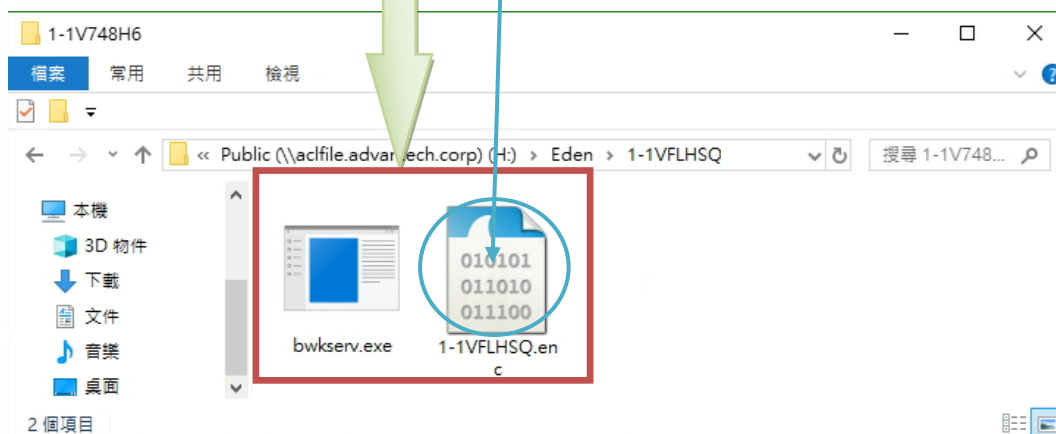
1-1V748H6

檔案 常用 共用 檢視

« Public (\\aclfile.advan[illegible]ech.corp) (H:) › Eden › 1-1VFLHSQ

搜尋 1-1V748...

本機
3D 物件
下載
文件
音樂
桌面

010101
011010
011100

bwkserv.exe

1-1VFLHSQ.enc

2 個項目